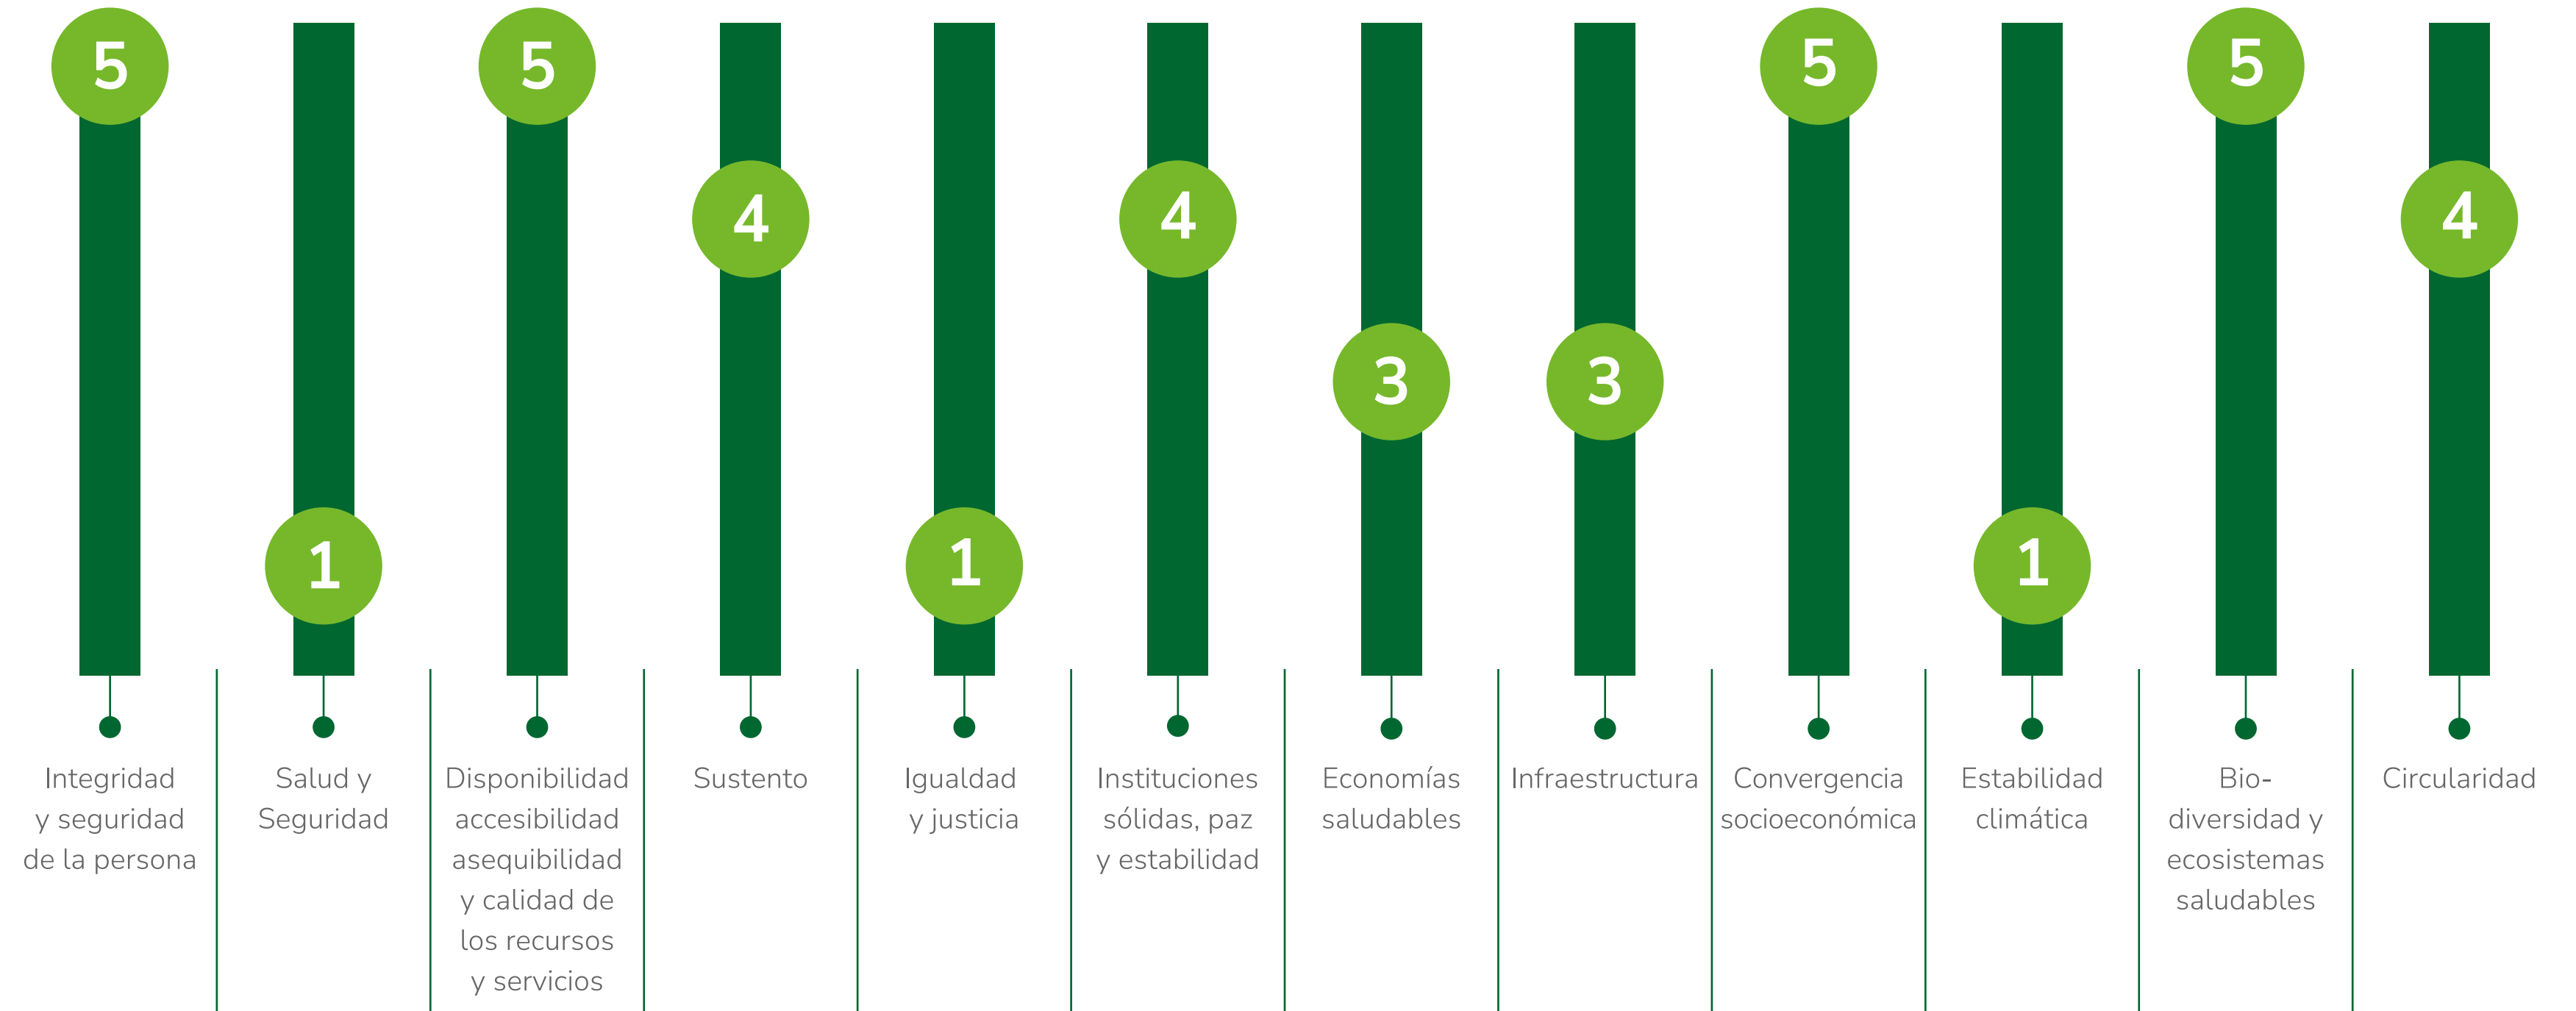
| 5 | 1 | 5 | 4 | 1 | 4 | 3 | 3 | 5 | 1 | 5 | 4 |
|---|---|---|---|---|---|---|---|---|---|---|---|
| Integridad y seguridad de la persona | Salud y Seguridad | Disponibilidad accesibilidad asequibilidad y calidad de los recursos y servicios | Sustento | Igualdad y justicia | Instituciones sólidas, paz y estabilidad | Economías saludables | Infraestructura | Convergencia socioeconómica | Estabilidad climática | Bio-diversidad y ecosistemas saludables | Circularidad |